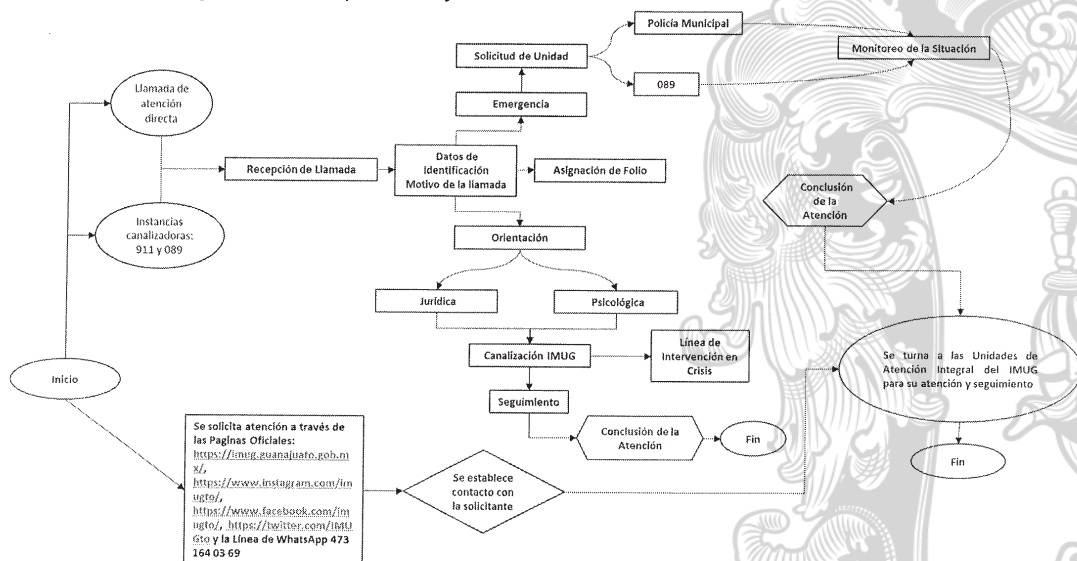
Policía Municipal

Solicitud de Unidad

Monitoreo de la Situación

089

Llamada de atención directa

Emergencia

Recepción de Llamada

Datos de Identificación Motivo de la llamada

Asignación de Folio

Conclusión de la Atención

Instancias canalizadoras: 911 y 089

Orientación

Jurídica

Psicológica

Canalización IMUG

Línea de Intervención en Crisis

Se turna a las Unidades de Atención Integral del IMUG para su atención y seguimiento

Inicio

Seguimiento

Conclusión de la Atención

Fin

Fin

Se solicita atención a través de las Paginas Oficiales: https://imug.guanajuato.gob.mx/, https://www.instagram.com/imugto/, https://www.facebook.com/imugto/, https://twitter.com/IMUGto y la Línea de WhatsApp 473 164 03 69

Se establece contacto con la solicitante